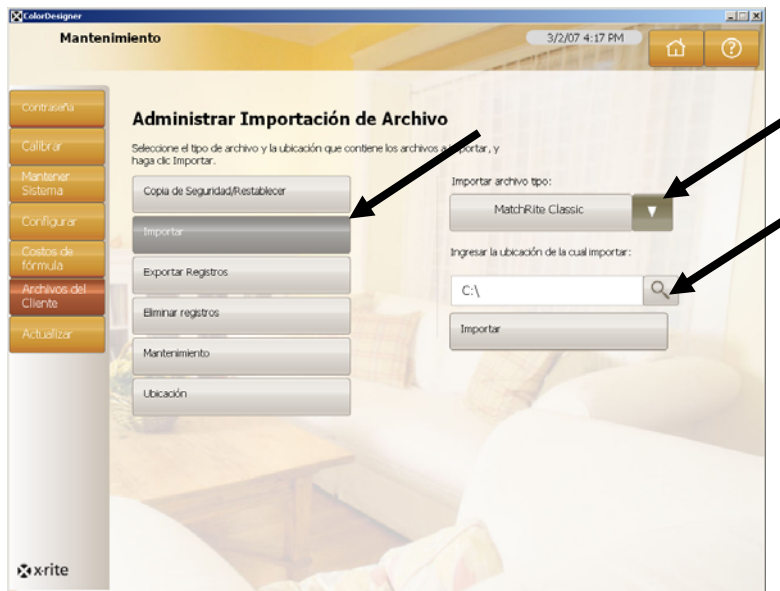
ColorDesigner

Mantenimiento

3/2/07 4:17 PM

Contraseña

Calibrar

Mantener Sistema

Configurar

Costos de fórmula

Archivos del Cliente

Actualizar

Administrar Importación de Archivo

Seleccione el tipo de archivo y la ubicación que contiene los archivos a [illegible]portar, y haga clic Importar.

Copia de Seguridad/Restablecer

Importar

Exportar Registros

Eliminar registros

Mantenimiento

Ubicación

Importar archivo tipo:

MatchRite Classic

Ingresar la ubicación de la cual importar:

C:\

Importar

x·rite